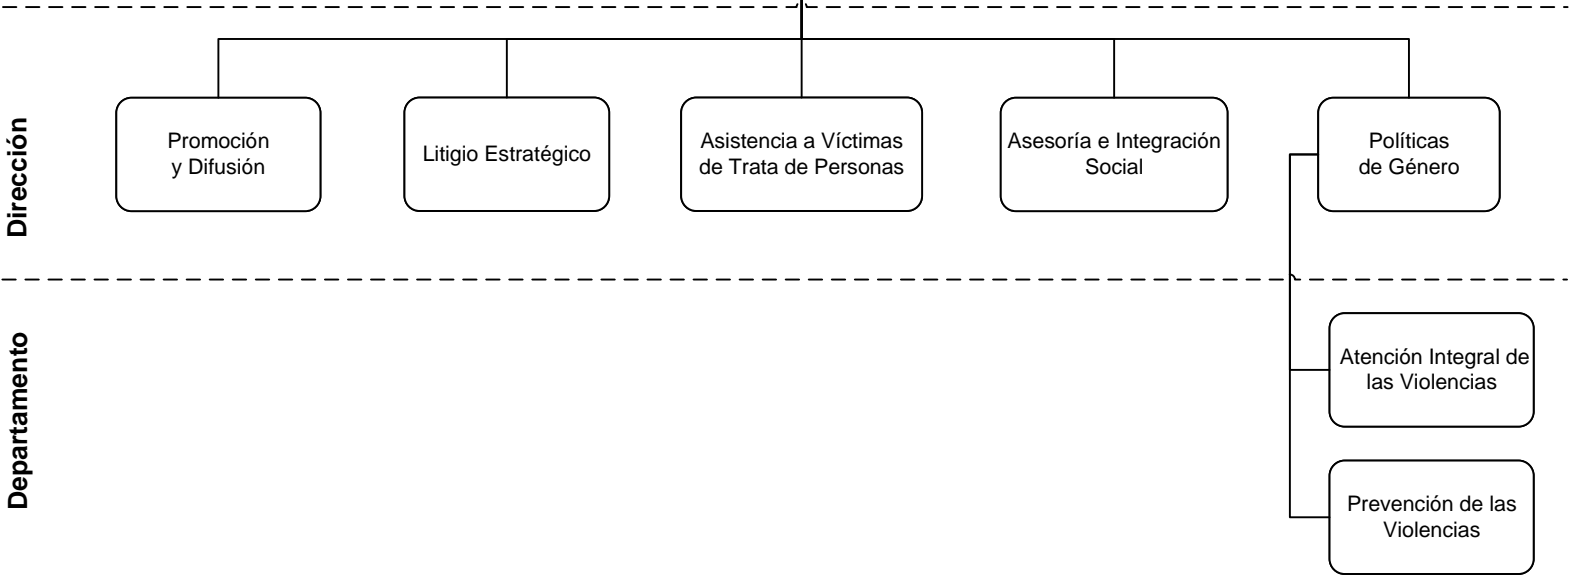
Dirección

Promoción y Difusión

Litigio Estratégico

Asistencia a Víctimas de Trata de Personas

Asesoría e Integración Social

Políticas de Género

Departamento

Atención Integral de las Violencias

Prevención de las Violencias